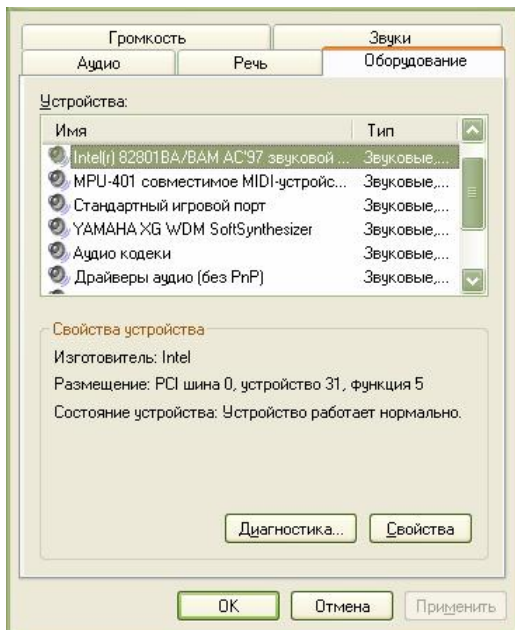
Громкость
Звуки
Аудио
Речь
Оборудование

Устройства:

| Имя | Тип |
|---|---|
| Intel(r) 82801BA/BAM AC'97 звуковой ... | Звуковые,... |
| MPU-401 совместимое MIDI-устройс... | Звуковые,... |
| Стандартный игровой порт | Звуковые,... |
| YAMAHA XG WDM SoftSynthesizer | Звуковые,... |
| Аудио кодеки | Звуковые,... |
| Драйверы аудио (без PnP) | Звуковые,... |

Свойства устройства

Изготовитель: Intel

Размещение: PCI шина 0, устройство 31, функция 5

Состояние устройства: Устройство работает нормально.

Диагностика...
Свойства

OK
Отмена
Применить